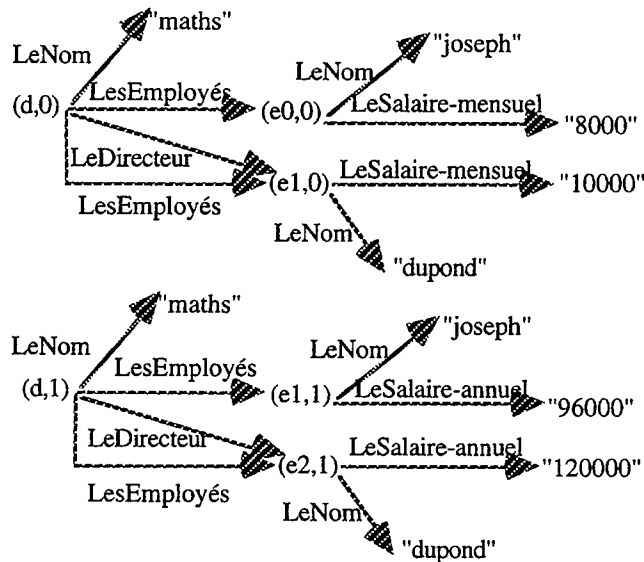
"maths"
LeNom
(d,0)
LesEmployés
(e0,0)
LeNom
"joseph"
LeSalaire-mensuel
"8000"
LeDirecteur
(e1,0)
LeSalaire-mensuel
"10000"
LesEmployés
LeNom
"dupond"

"maths"
LeNom
(d,1)
LesEmployés
(e1,1)
LeNom
"joseph"
LeSalaire-annuel
"96000"
LeDirecteur
(e2,1)
LeSalaire-annuel
"120000"
LesEmployés
LeNom
"dupond"